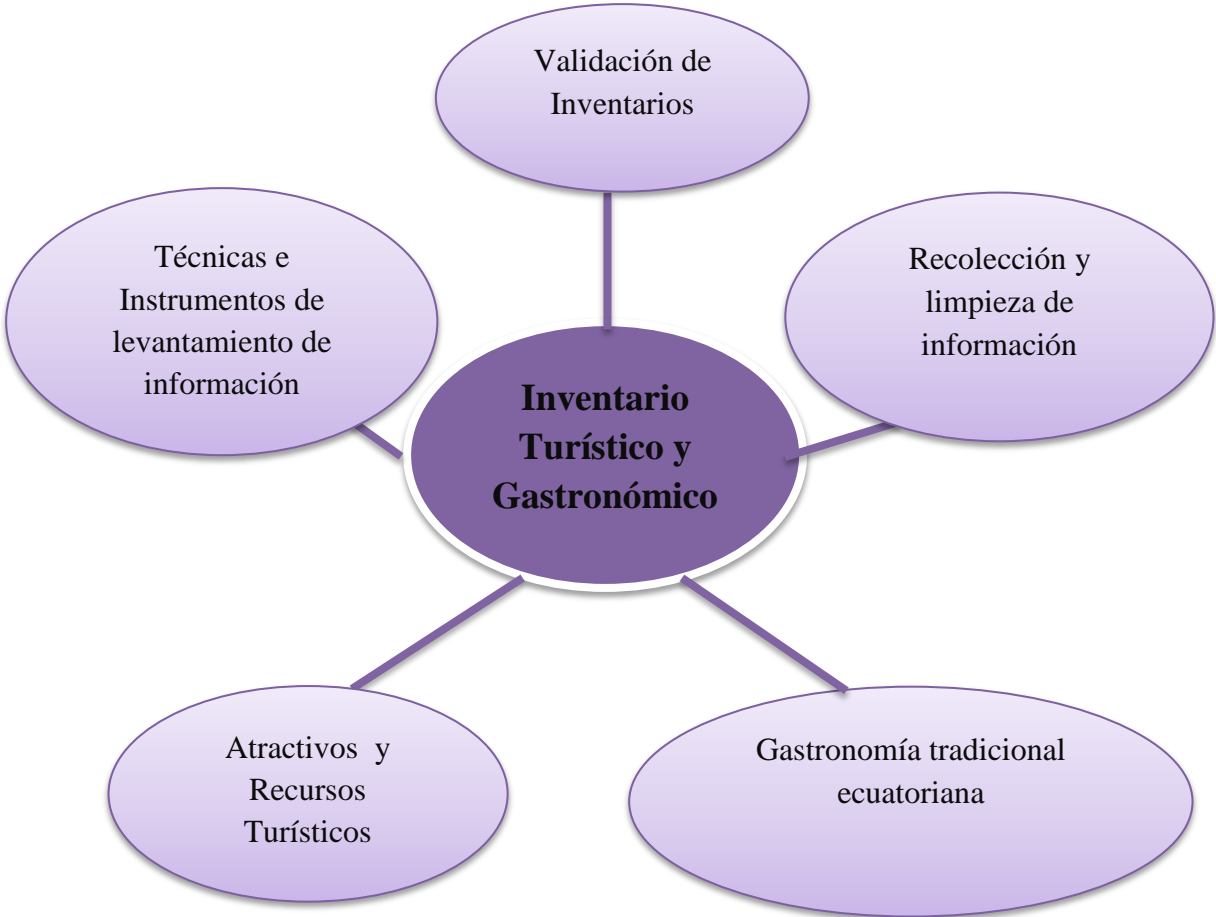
Validación de Inventarios

Técnicas e Instrumentos de levantamiento de información

Recolección y limpieza de información

Inventario Turístico y Gastronómico

Atractivos y Recursos Turísticos

Gastronomía tradicional ecuatoriana